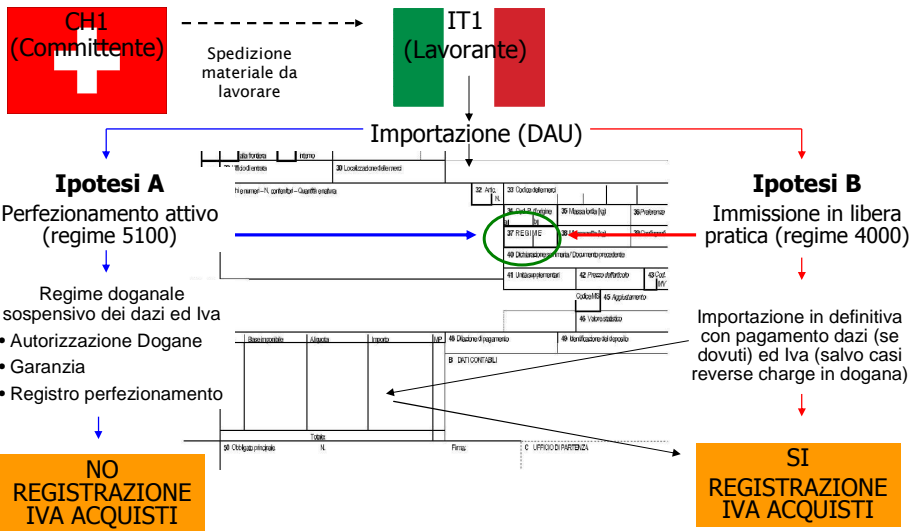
CH1 (Committente)

Spedizione materiale da lavorare

IT1 (Lavorante)

Importazione (DAU)

Ipotesi A

Perfezionamento attivo (regime 5100)

Regime doganale sospensivo dei dazi ed Iva

• Autorizzazione Dogane

• Garanzia

• Registro perfezionamento

NO REGISTRAZIONE IVA ACQUISTI

Ipotesi B

Immissione in libera pratica (regime 4000)

Importazione in definitiva con pagamento dazi (se dovuti) ed Iva (salvo casi reverse charge in dogana)

SI REGISTRAZIONE IVA ACQUISTI

alla frontiera | interno

30 Localizzazione delle merci

N e numeri – N. contenitori – Quantità e natura

32 Articolo N.

33 Codice delle merci

34 Cod. P. d'origine

35 Massa lorda (kg)

36 Preferenza

37 REGIME

38 Massa netta (kg)

39 Contingente

40 Dichiarazione sommaria / Documento precedente

41 Unità supplementari

42 Prezzo dell'articolo

43 Cod. M.V.

Codice M.V.

45 Aggiustamento

46 Valore statistico

Base imponibile | Aliquota | Importo | MP

48 Dilazione di pagamento

49 Identificazione del deposito

B DATI CONTABILI

Totale

50 Obbligato principale

N.

Firma:

C UFFICIO DI PARTENZA